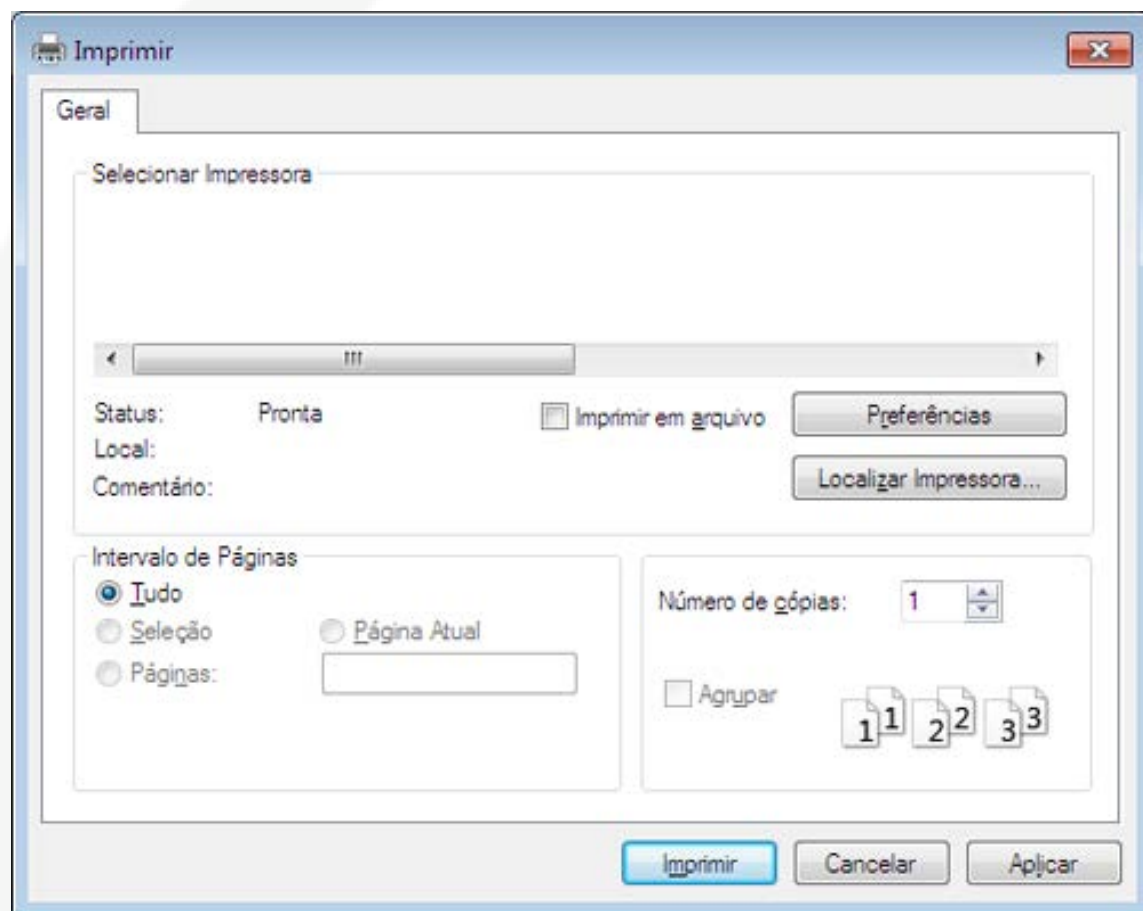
Imprimir

Geral

Selecionar Impressora

Status: Pronta

Local:

Comentário:

Imprimir em arquivo

Preferências

Localizar Impressora...

Intervalo de Páginas

Tudo

Seleção

Página Atual

Páginas:

Número de cópias: 1

Agrupar

11 22 33

Imprimir

Cancelar

Aplicar